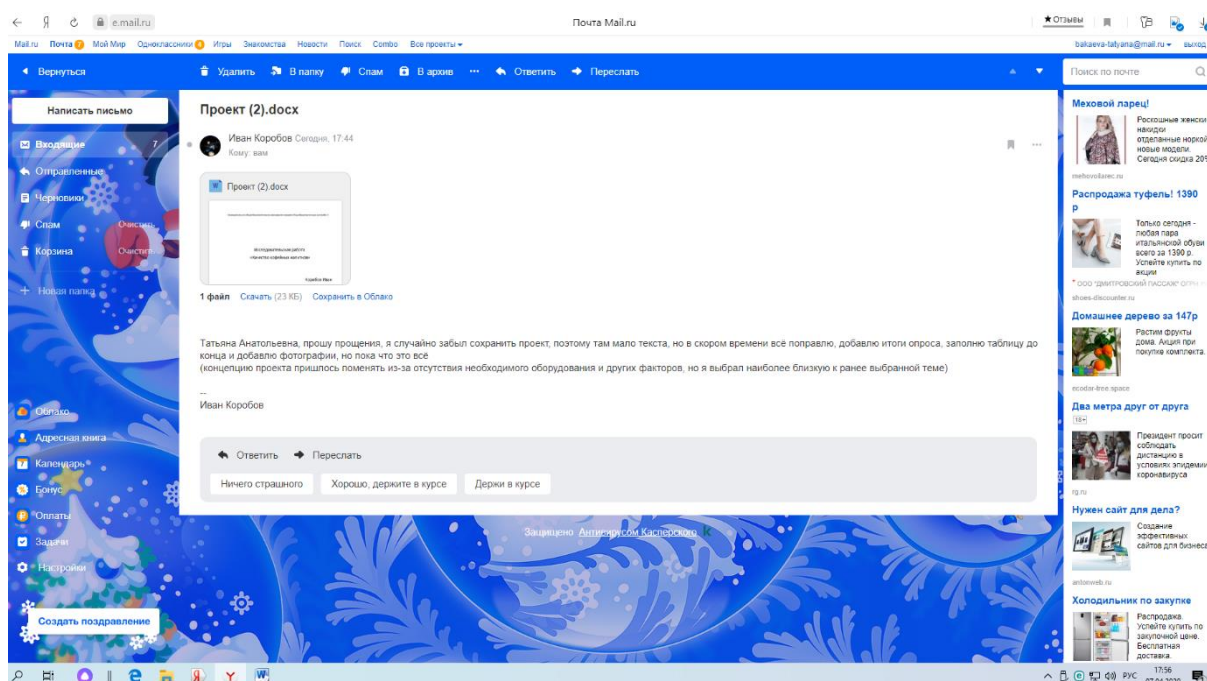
e.mail.ru
Почта Mail.ru
Отзывы

Mail.ru Почта Мой Мир Одноклассники Игры Знакомства Новости Поиск Combo Все проекты
bakaeva-tatyana@mail.ru выход

Вернуться Удалить В папку Спам В архив ··· Ответить Переслать
Поиск по почте

Написать письмо
Входящие 7
Отправленные
Черновики
Спам Очистить
Корзина Очистить
Новая папка

Облако
Адресная книга
Календарь
Бонус
Оплаты
Задачи
Настройки
Создать поздравление

Проект (2).docx

Иван Коробов Сегодня, 17:44
Кому: вам

Проект (2).docx
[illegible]

1 файл Скачать (23 КБ) Сохранить в Облако

Татьяна Анатольевна, прошу прощения, я случайно забыл сохранить проект, поэтому там мало текста, но в скором времени всё поправлю, добавлю итоги опроса, заполню таблицу до конца и добавлю фотографии, но пока что это всё
(концепцию проекта пришлось поменять из-за отсутствия необходимого оборудования и других факторов, но я выбрал наиболее близкую к ранее выбранной теме)

--
Иван Коробов

Ответить Переслать
Ничего страшного Хорошо, держите в курсе Держи в курсе

Защищено Антивирусом Касперского

Меховой ларец!
Роскошные женские накидки отделанные норкой новые модели. Сегодня скидка 20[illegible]
mehovolarec.ru

Распродажа туфель! 1390 р
Только сегодня - любая пара итальянской обуви всего за 1390 р. Успейте купить по акции
ООО "ДМИТРОВСКИЙ ПАССАЖ" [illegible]
shoes-discounter.ru

Домашнее дерево за 147р
Растим фрукты дома. Акция при покупке комплекта.
ecodar-tree.space

Два метра друг от друга
18+
Президент просит соблюдать дистанцию в условиях эпидемии коронавируса
rg.ru

Нужен сайт для дела?
Создание эффективных сайтов для бизнеса
antonweb.ru

Холодильник по закупке
Распродажа. Успейте купить по закупочной цене. Бесплатная доставка.

РУС 17:56